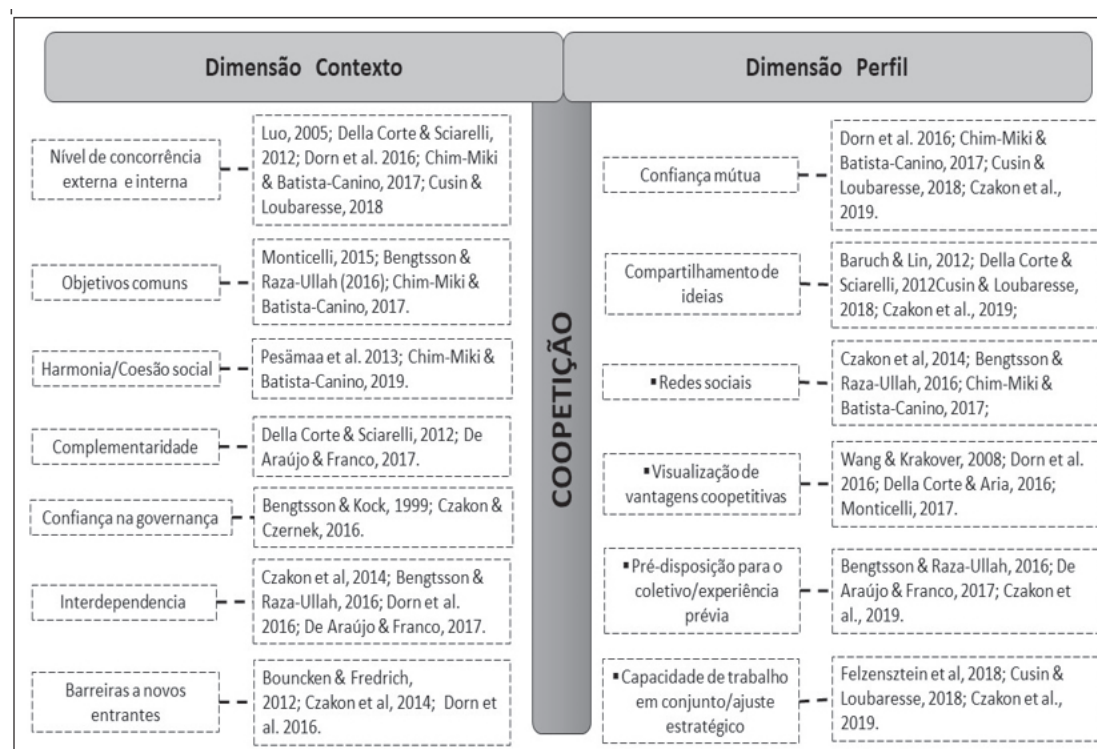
Dimensão Contexto

Dimensão Perfil

COOPETIÇÃO

Nível de concorrência externa e interna

Luo, 2005; Della Corte & Sciarelli, 2012; Dorn et al. 2016; Chim-Miki & Batista-Canino, 2017; Cusin & Loubaresse, 2018

Objetivos comuns

Monticelli, 2015; Bengtsson & Raza-Ullah (2016); Chim-Miki & Batista-Canino, 2017.

Harmonia/Coesão social

Pesämaa et al. 2013; Chim-Miki & Batista-Canino, 2019.

Complementaridade

Della Corte & Sciarelli, 2012; De Araújo & Franco, 2017.

Confiança na governança

Bengtsson & Kock, 1999; Czakon & Czernek, 2016.

Interdependencia

Czakon et al, 2014; Bengtsson & Raza-Ullah, 2016; Dorn et al. 2016; De Araújo & Franco, 2017.

Barreiras a novos entrantes

Bouncken & Fredrich, 2012; Czakon et al, 2014; Dorn et al. 2016.

Confiança mútua

Dorn et al. 2016; Chim-Miki & Batista-Canino, 2017; Cusin & Loubaresse, 2018; Czakon et al., 2019.

Compartilhamento de ideias

Baruch & Lin, 2012; Della Corte & Sciarelli, 2012Cusin & Loubaresse, 2018; Czakon et al., 2019;

▪ Redes sociais

Czakon et al, 2014; Bengtsson & Raza-Ullah, 2016; Chim-Miki & Batista-Canino, 2017;

▪ Visualização de vantagens coopetitivas

Wang & Krakover, 2008; Dorn et al. 2016; Della Corte & Aria, 2016; Monticelli, 2017.

▪ Pré-disposição para o coletivo/experiência prévia

Bengtsson & Raza-Ullah, 2016; De Araújo & Franco, 2017; Czakon et al., 2019.

▪ Capacidade de trabalho em conjunto/ajuste estratégico

Felzensztein et al, 2018; Cusin & Loubaresse, 2018; Czakon et al., 2019.